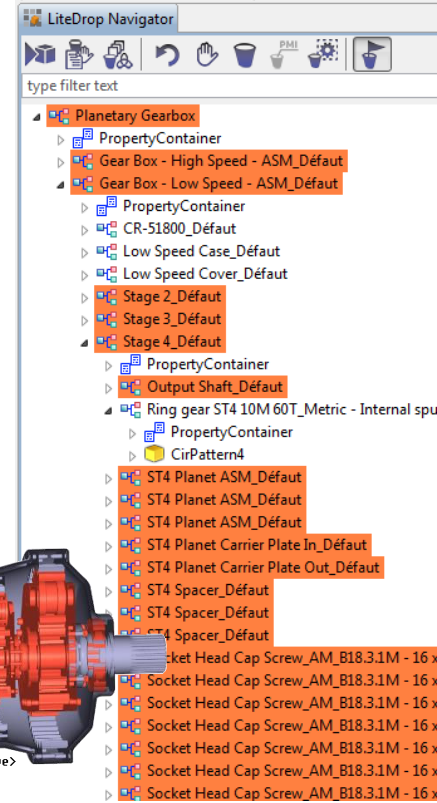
LiteDrop Navigator

PMI

type filter text

Planetary Gearbox
PropertyContainer
Gear Box - High Speed - ASM_Défaut
Gear Box - Low Speed - ASM_Défaut
PropertyContainer
CR-51800_Défaut
Low Speed Case_Défaut
Low Speed Cover_Défaut
Stage 2_Défaut
Stage 3_Défaut
Stage 4_Défaut
PropertyContainer
Output Shaft_Défaut
Ring gear ST4 10M 60T_Metric - Internal spu
PropertyContainer
CirPattern4
ST4 Planet ASM_Défaut
ST4 Planet ASM_Défaut
ST4 Planet ASM_Défaut
ST4 Planet Carrier Plate In_Défaut
ST4 Planet Carrier Plate Out_Défaut
ST4 Spacer_Défaut
ST4 Spacer_Défaut
ST4 Spacer_Défaut
Socket Head Cap Screw_AM_B18.3.1M - 16 x
Socket Head Cap Screw_AM_B18.3.1M - 16 x
Socket Head Cap Screw_AM_B18.3.1M - 16 x
Socket Head Cap Screw_AM_B18.3.1M - 16 x
Socket Head Cap Screw_AM_B18.3.1M - 16 x
Socket Head Cap Screw_AM_B18.3.1M - 16 x
Socket Head Cap Screw_AM_B18.3.1M - 16 x
e>